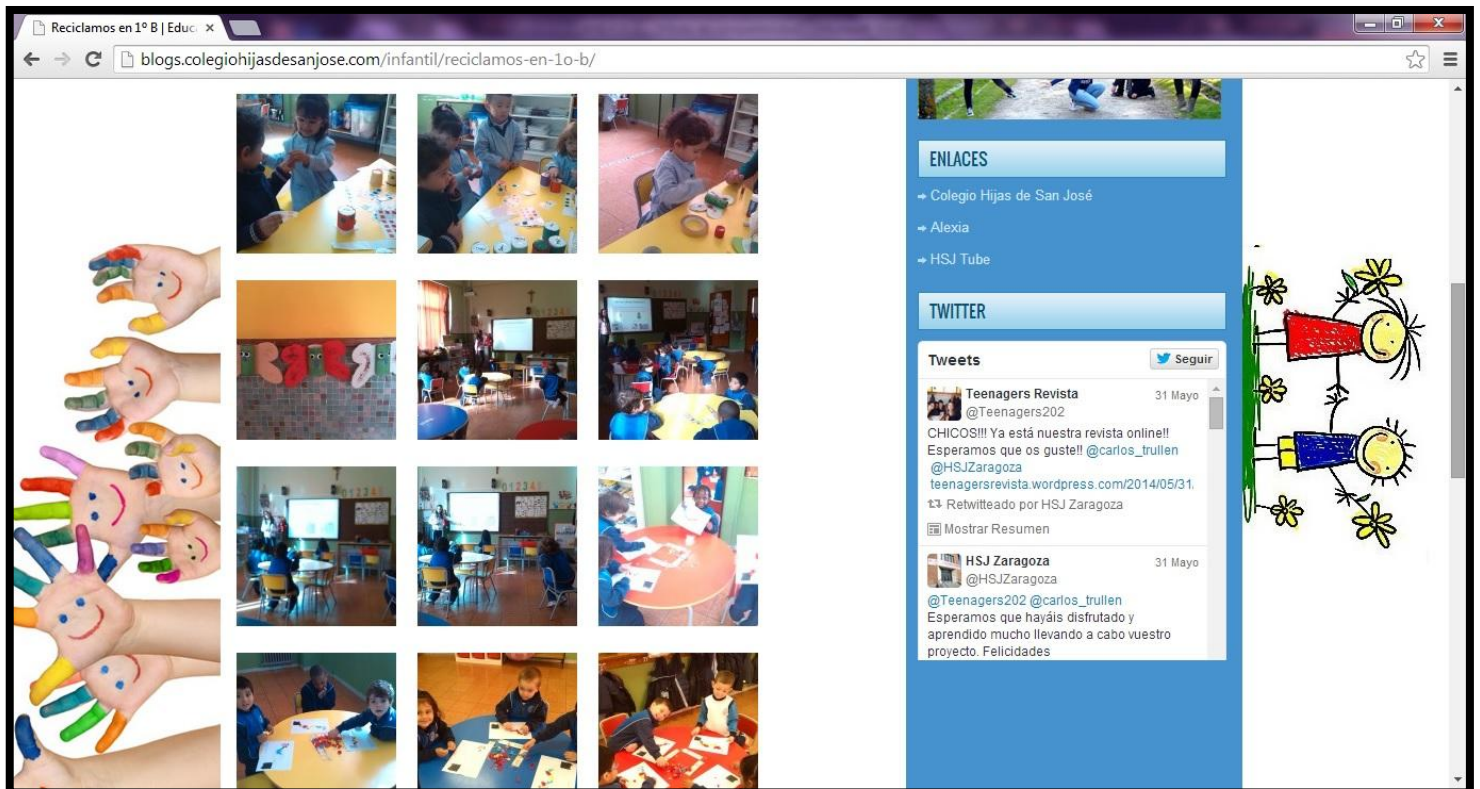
Reciclamos en 1º B | Educ ×

blogs.colegiohijasdesanjose.com/infantil/reciclamos-en-1o-b/

ENLACES

Colegio Hijas de San José

Alexia

HSJ Tube

TWITTER

Tweets

Seguir

Teenagers Revista @Teenagers202 31 Mayo

CHICOS!!! Ya está nuestra revista online!! Esperamos que os guste!! @carlos_trullen @HSJZaragoza teenagersrevista.wordpress.com/2014/05/31.

Retwitteado por HSJ Zaragoza

Mostrar Resumen

HSJ Zaragoza @HSJZaragoza 31 Mayo

@Teenagers202 @carlos_trullen Esperamos que hayáis disfrutado y aprendido mucho llevando a cabo vuestro proyecto. Felicidades